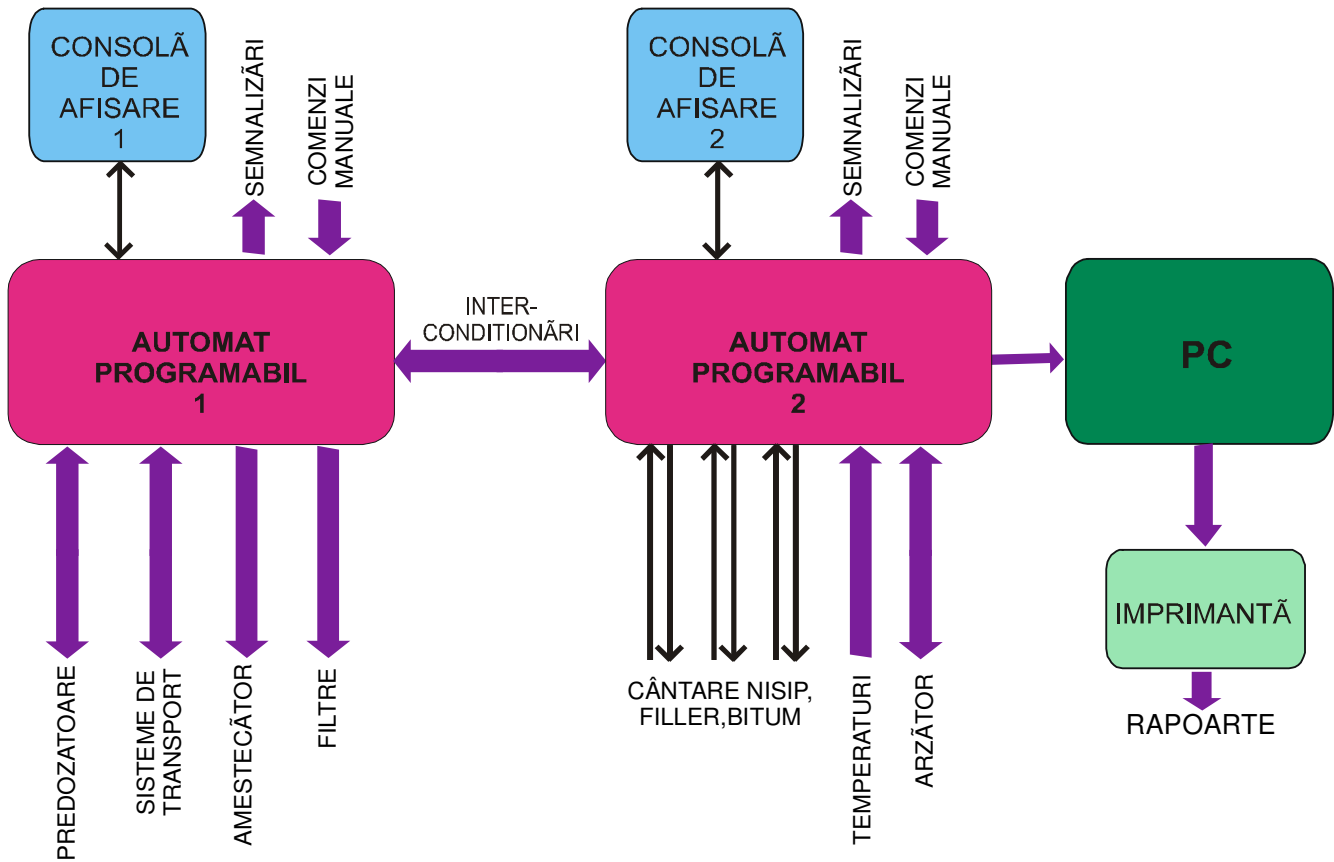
CONSOLÃ DE AFISARE 1

SEMNALIZÃRI

COMENZI MANUALE

CONSOLÃ DE AFISARE 2

SEMNALIZÃRI

COMENZI MANUALE

AUTOMAT PROGRAMABIL 1

INTER-CONDITIONÃRI

AUTOMAT PROGRAMABIL 2

PC

PREDOZATOARE

SISTEME DE TRANSPORT

AMESTECÃTOR

FILTRE

CÂNTARE NISIP, FILLER,BITUM

TEMPERATURI

ARZÃTOR

IMPRIMANTÃ

RAPOARTE